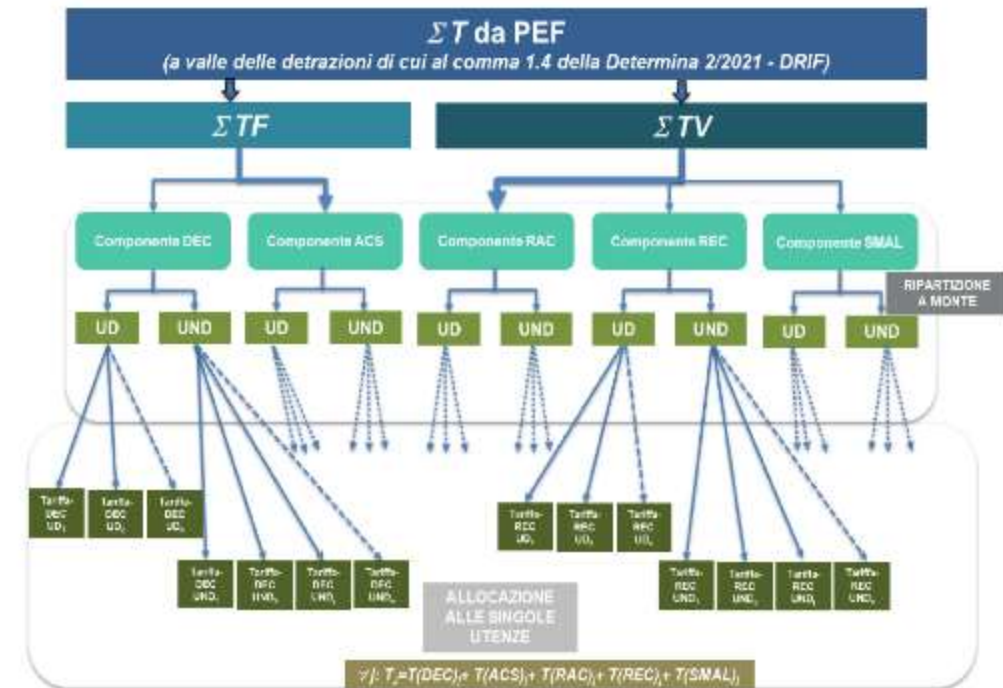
$\Sigma T$ da PEF

(a valle delle detrazioni di cui al comma 1.4 della Determina 2/2021 - DRIF)

$\Sigma TF$

$\Sigma TV$

Componente DEC

Componente ACS

Componente RAC

Componente REC

Componente SMAL

RIPARTIZIONE A MONTE

UD

UND

UD

UND

UD

UND

UD

UND

UD

UND

Tariffa DEC $UD_1$

Tariffa DEC $UD_i$

Tariffa DEC $UD_n$

Tariffa DEC $UND_1$

Tariffa DEC $UND_j$

Tariffa DEC $UND_l$

Tariffa DEC $UND_n$

Tariffa REC $UD_1$

Tariffa REC $UD_i$

Tariffa REC $UD_n$

Tariffa REC $UND_1$

Tariffa REC $UND_j$

Tariffa REC $UND_l$

Tariffa REC $UND_n$

ALLOCAZIONE ALLE SINGOLE UTENZE

$\forall j$: $T_j$=$T(DEC)_j$+ $T(ACS)_j$+ $T(RAC)_j$+ $T(REC)_j$+ $T(SMAL)_j$